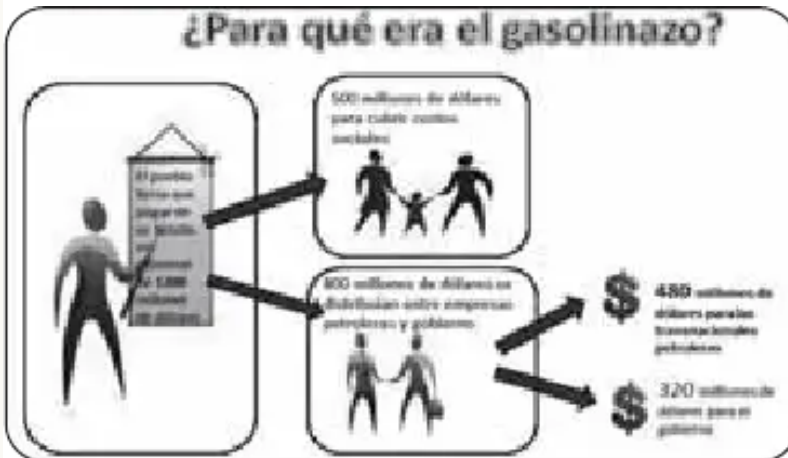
¿Para qué era el gasolinazo?

El pueblo tenía que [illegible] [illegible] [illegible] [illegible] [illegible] 1300 millones de dólares

500 millones de dólares para cubrir costos sociales

800 millones de dólares se distribuían entre empresas petroleras y gobierno

$ 480 millones de dólares para las transnacionales petroleras

$ 320 millones de dólares para el gobierno